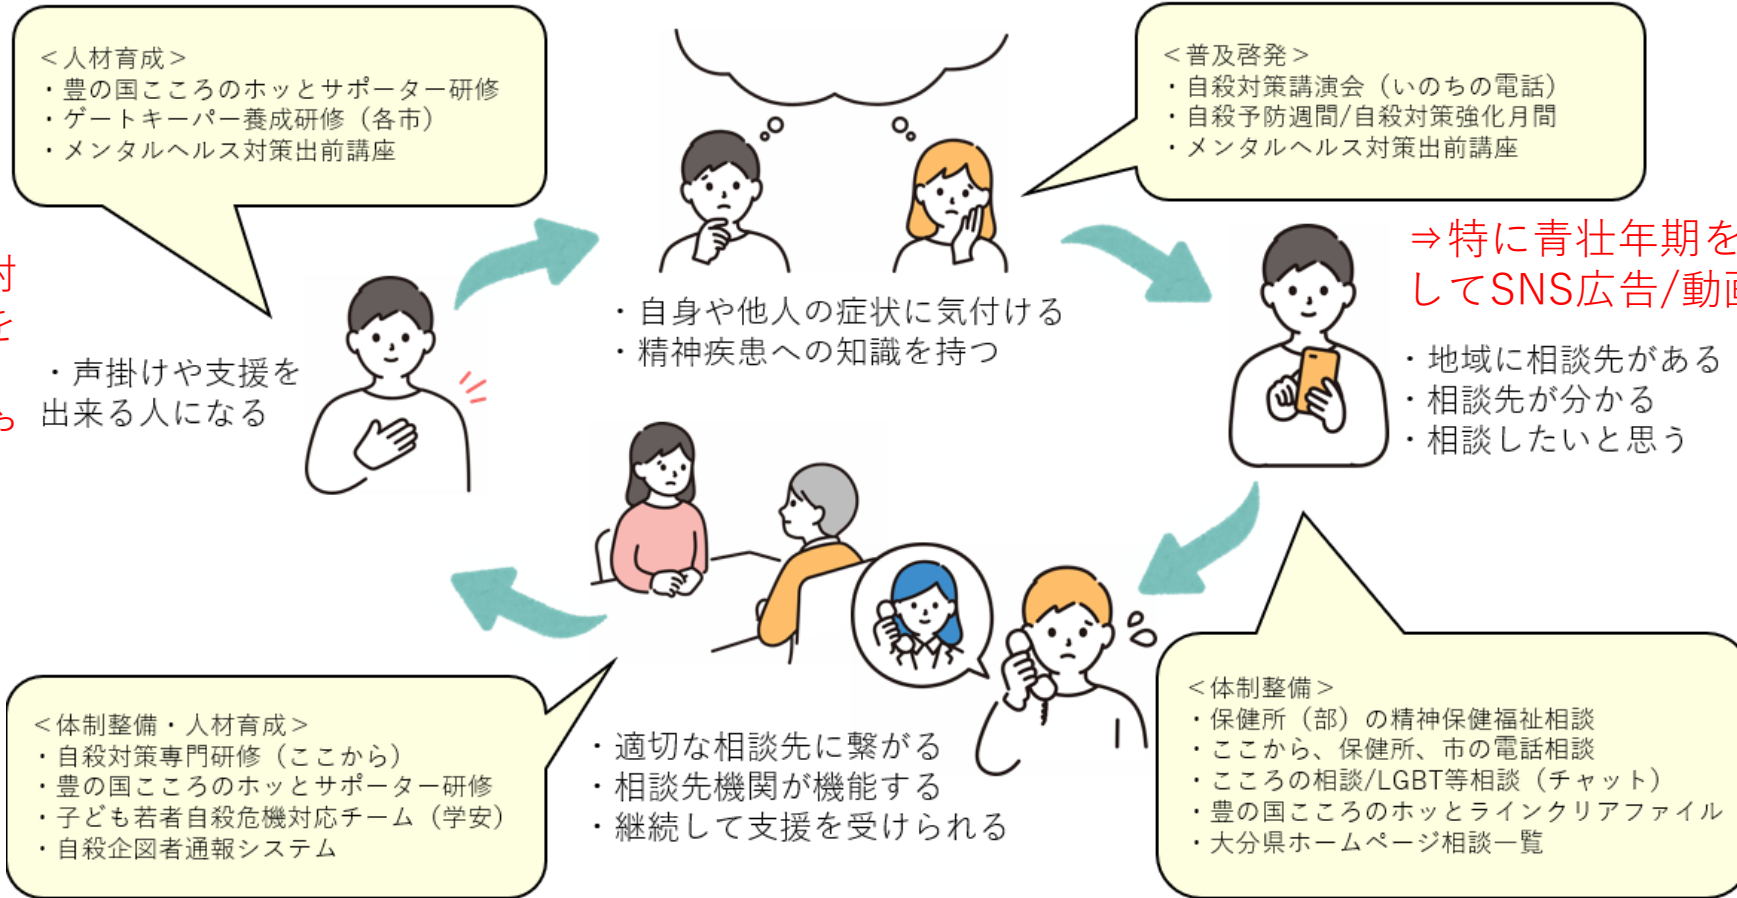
<人材育成>
・豊の国こころのホッとサポーター研修
・ゲートキーパー養成研修（各市）
・メンタルヘルス対策出前講座

<普及啓発>
・自殺対策講演会（いのちの電話）
・自殺予防週間/自殺対策強化月間
・メンタルヘルス対策出前講座

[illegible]
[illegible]
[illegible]

・声掛けや支援を出来る人になる

・自身や他人の症状に気付ける
・精神疾患への知識を持つ

⇒特に青壮年期を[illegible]
してSNS広告/動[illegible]

・地域に相談先がある
・相談先が分かる
・相談したいと思う

<体制整備・人材育成>
・自殺対策専門研修（ここから）
・豊の国こころのホッとサポーター研修
・子ども若者自殺危機対応チーム（学安）
・自殺企図者通報システム

・適切な相談先に繋がる
・相談先機関が機能する
・継続して支援を受けられる

<体制整備>
・保健所（部）の精神保健福祉相談
・ここから、保健所、市の電話相談
・こころの相談/LGBT等相談（チャット）
・豊の国こころのホッとラインクリアファイル
・大分県ホームページ相談一覧